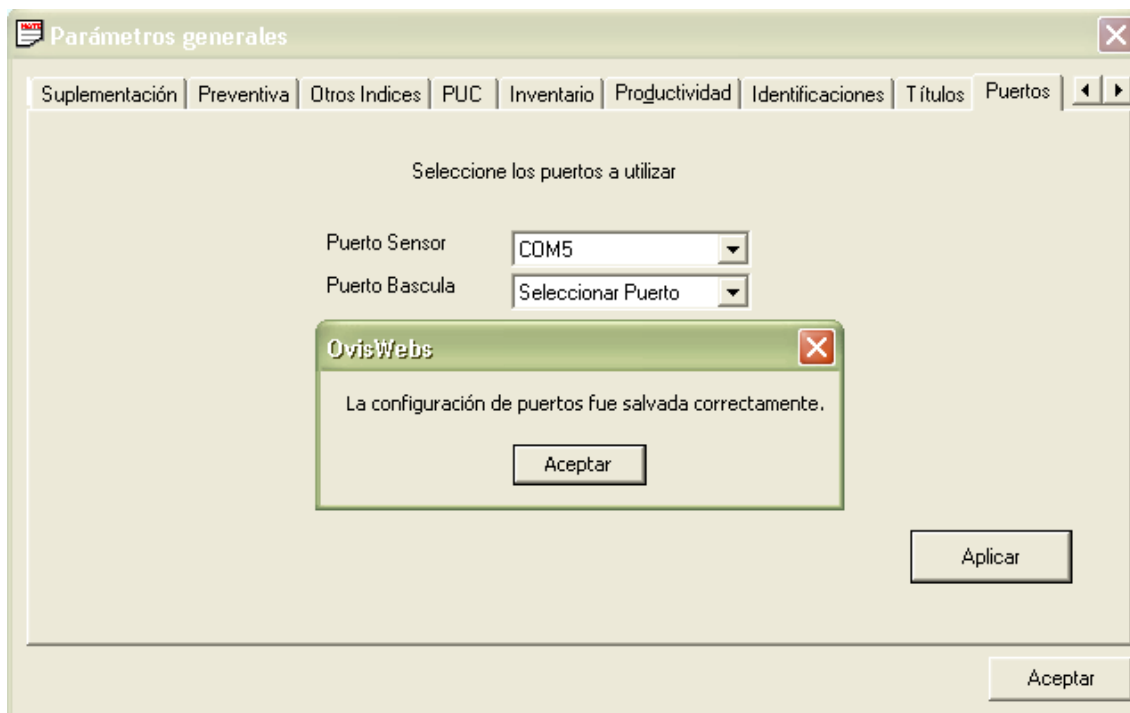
Parámetros generales

Suplementación | Preventiva | Otros Indices | PUC | Inventario | Productividad | Identificaciones | Títulos | Puertos

Seleccione los puertos a utilizar

Puerto Sensor COM5

Puerto Bascula Seleccionar Puerto

OvisWebs

La configuración de puertos fue salvada correctamente.

Aceptar

Aplicar

Aceptar